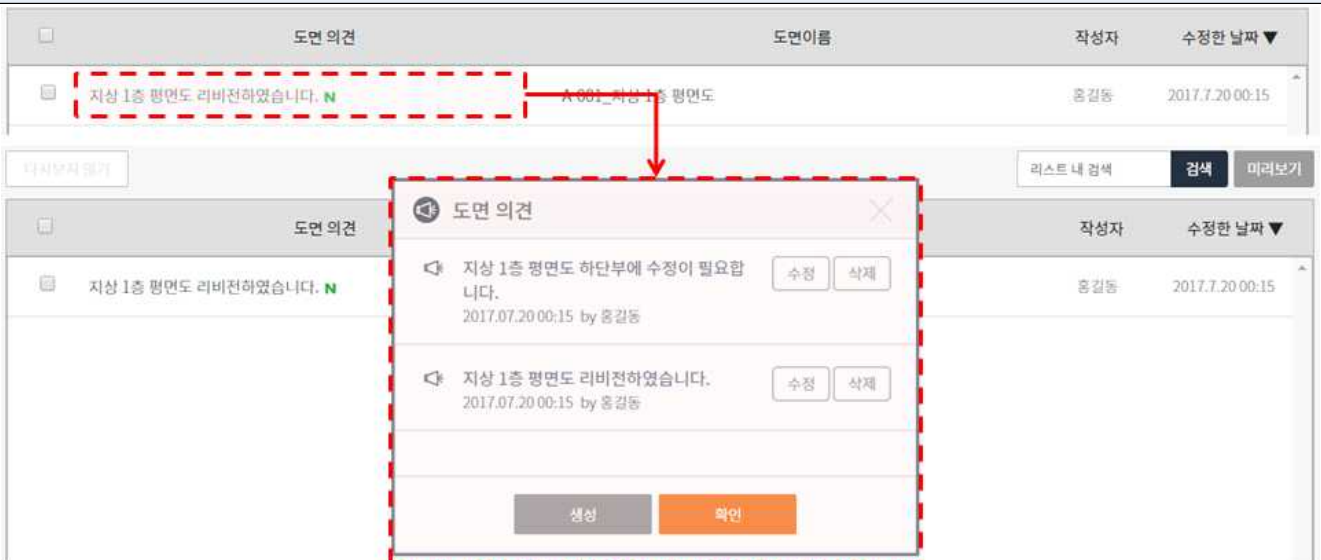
| | 도면 의견 | 도면이름 | 작성자 | 수정한 날짜▼ |
|---|---|---|---|---|
| | 지상 1층 평면도 리비전하였습니다. N | A-001_지상 1층 평면도 | 홍길동 | 2017.7.20 00:15 |

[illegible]

리스트 내 검색 검색 미리보기

| | 도면 의견 | | 작성자 | 수정한 날짜▼ |
|---|---|---|---|---|
| | 지상 1층 평면도 리비전하였습니다. N | | 홍길동 | 2017.7.20 00:15 |

도면 의견

지상 1층 평면도 하단부에 수정이 필요합니다.
2017.07.20 00:15 by 홍길동
수정 삭제

지상 1층 평면도 리비전하였습니다.
2017.07.20 00:15 by 홍길동
수정 삭제

생성 확인